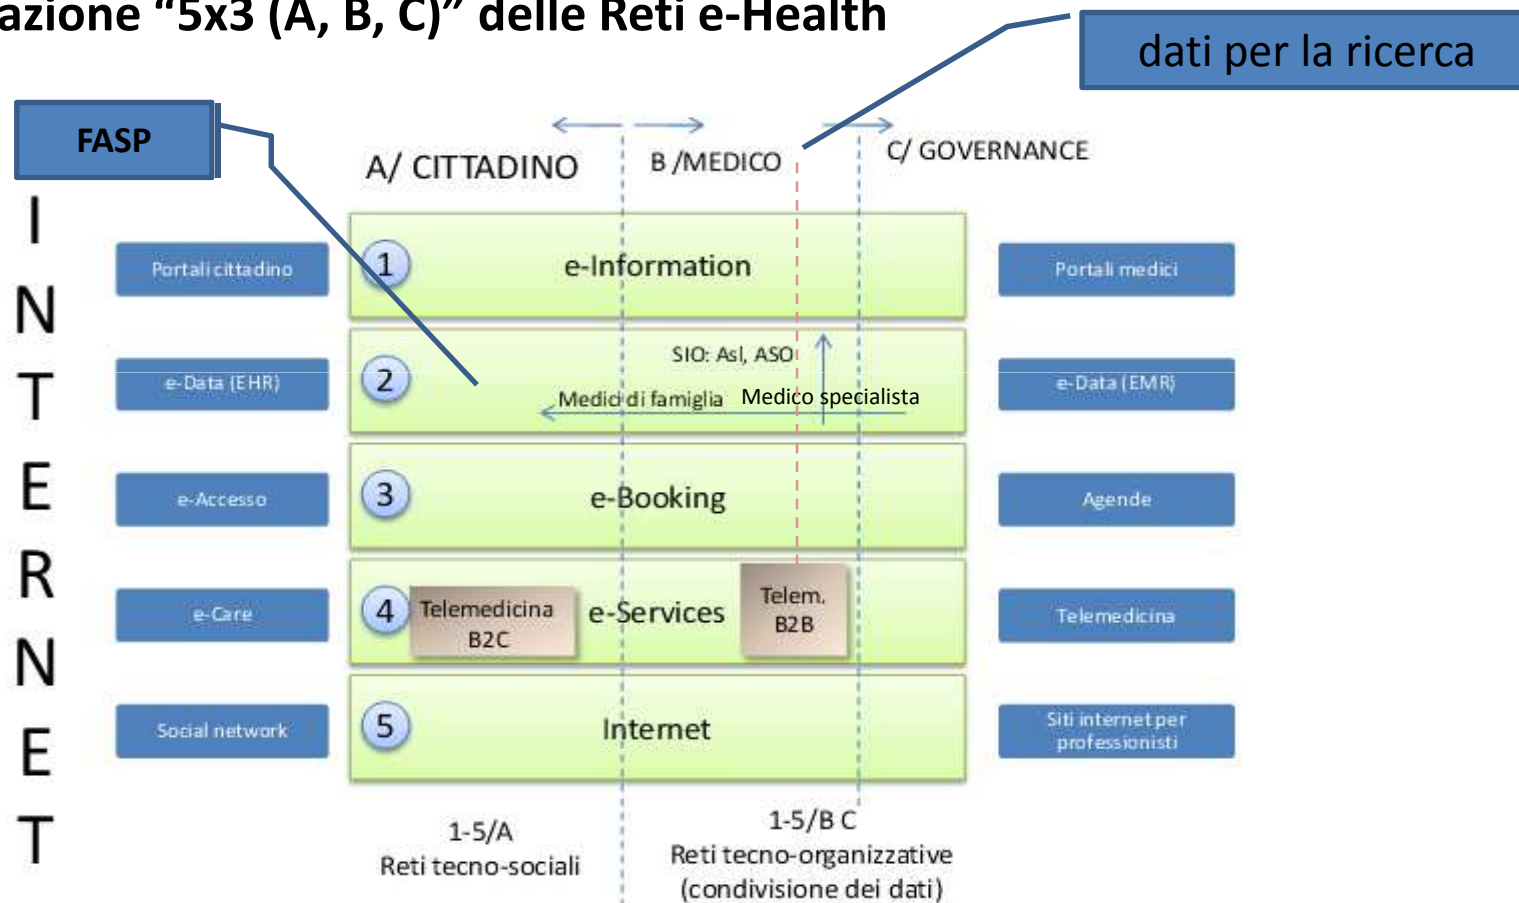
azione "5x3 (A, B, C)" delle Reti e-Health

dati per la ricerca

FASP

I
N
T
E
R
N
E
T

A/ CITTADINO

B /MEDICO

C/ GOVERNANCE

Portali cittadino

1

e-Information

Portali medici

e-Data (EHR)

2

SIO: Asl, ASO

Medici di famiglia

Medico specialista

e-Data (EMR)

e-Accesso

3

e-Booking

Agende

e-Care

4

Telemedicina B2C

e-Services

Telem. B2B

Telemedicina

Social network

5

Internet

Siti internet per professionisti

1-5/A
Reti tecno-sociali

1-5/B C
Reti tecno-organizzative
(condivisione dei dati)